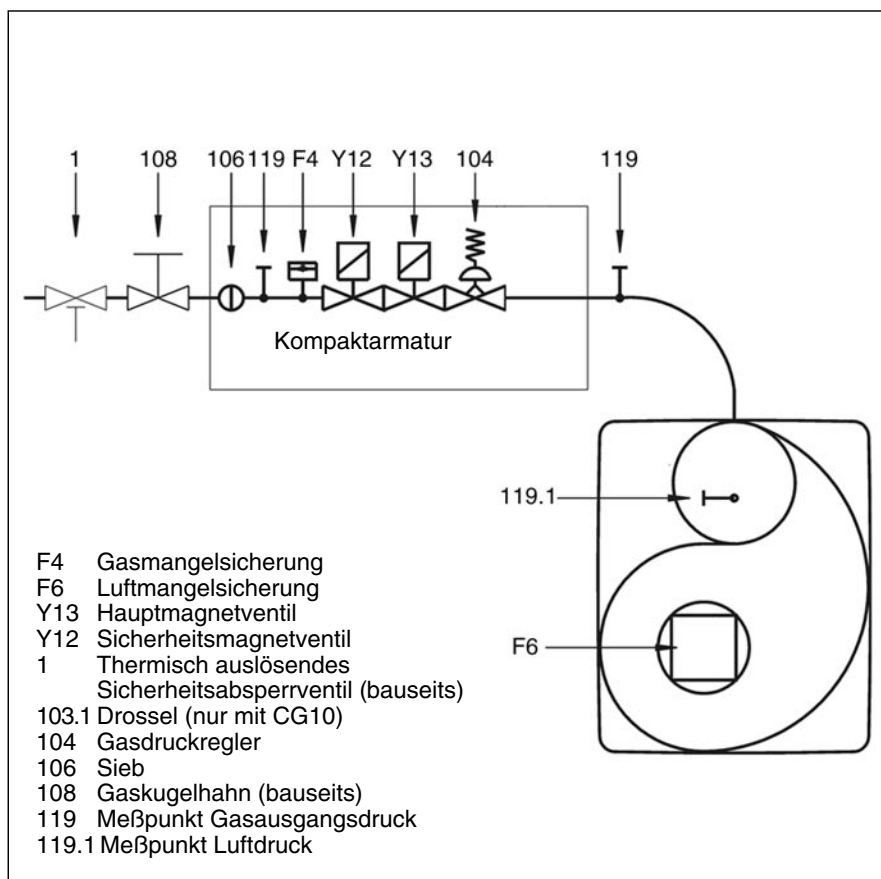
1
108
106
119
F4
Y12
Y13
104
119

Kompaktarmatur

119.1

F6

F4 Gasmangelsicherung
F6 Luftmangelsicherung
Y13 Hauptmagnetventil
Y12 Sicherheitsmagnetventil
1 Thermisch auslösendes Sicherheitsabsperrventil (bauseits)
103.1 Drossel (nur mit CG10)
104 Gasdruckregler
106 Sieb
108 Gaskugelhahn (bauseits)
119 Meßpunkt Gasausgangsdruck
119.1 Meßpunkt Luftdruck